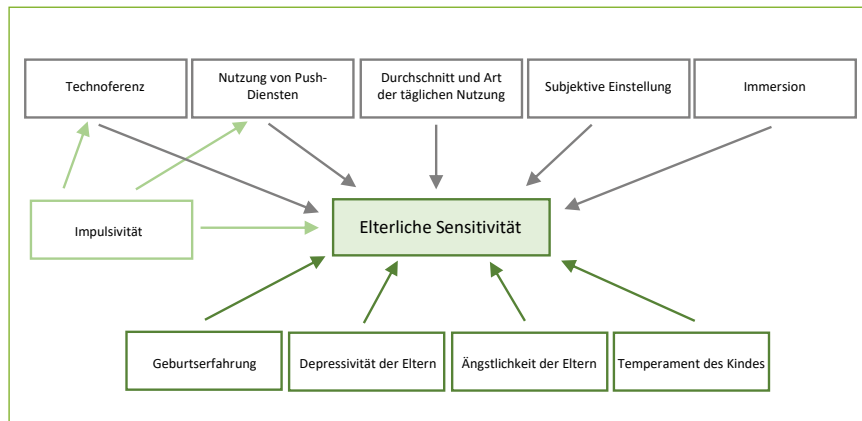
Technoferenz

Nutzung von Push-Diensten

Durchschnitt und Art der täglichen Nutzung

Subjektive Einstellung

Immersion

Impulsivität

Elterliche Sensitivität

Geburtserfahrung

Depressivität der Eltern

Ängstlichkeit der Eltern

Temperament des Kindes